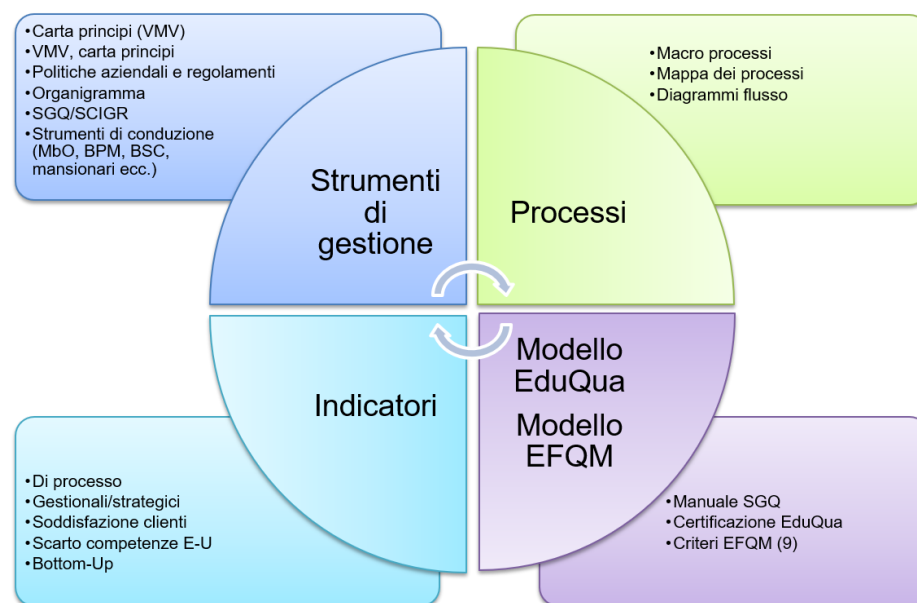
•Carta principi (VMV)
•VMV, carta principi
•Politiche aziendali e regolamenti
•Organigramma
•SGQ/SCIGR
•Strumenti di conduzione (MbO, BPM, BSC, mansionari ecc.)

•Macro processi
•Mappa dei processi
•Diagrammi flusso

Strumenti di gestione

Processi

Indicatori

Modello EduQua
Modello EFQM

•Di processo
•Gestionali/strategici
•Soddisfazione clienti
•Scarto competenze E-U
•Bottom-Up

•Manuale SGQ
•Certificazione EduQua
•Criteri EFQM (9)